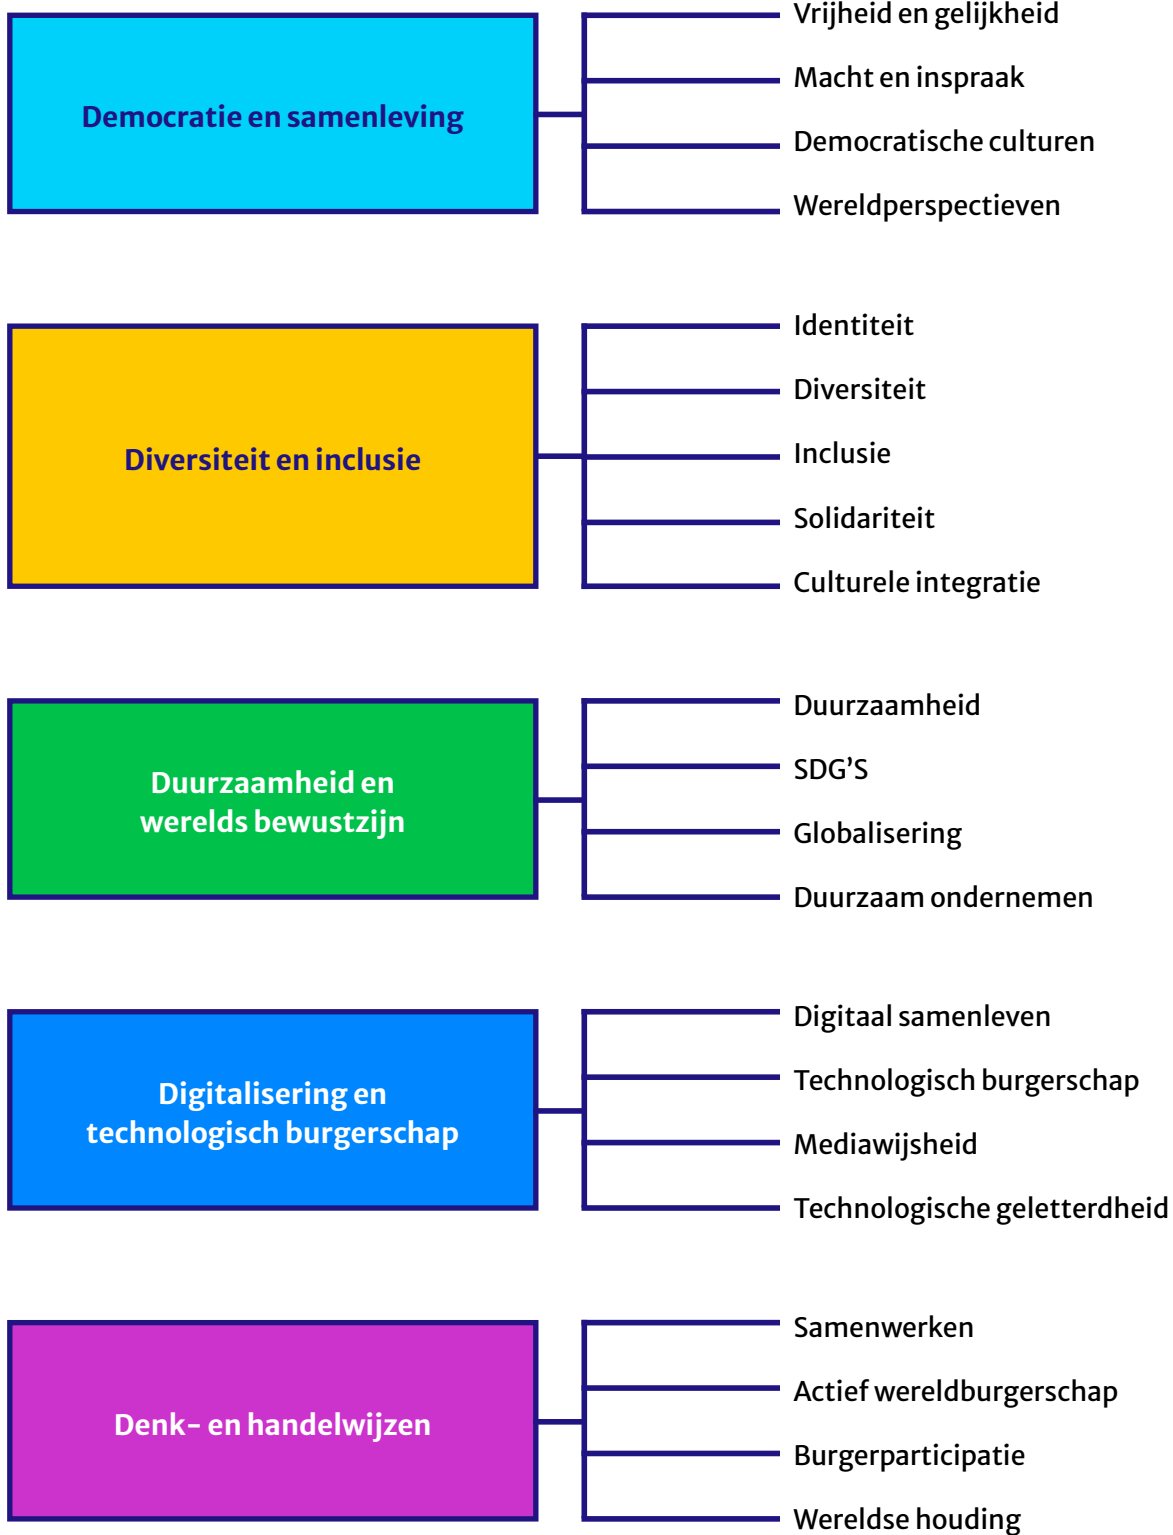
Democratie en samenleving

Vrijheid en gelijkheid
Macht en inspraak
Democratische culturen
Wereldperspectieven

Diversiteit en inclusie

Identiteit
Diversiteit
Inclusie
Solidariteit
Culturele integratie

Duurzaamheid en werelds bewustzijn

Duurzaamheid
SDG'S
Globalisering
Duurzaam ondernemen

Digitalisering en technologisch burgerschap

Digitaal samenleven
Technologisch burgerschap
Mediawijsheid
Technologische geletterdheid

Denk- en handelwijzen

Samenwerken
Actief wereldburgerschap
Burgerparticipatie
Wereldse houding